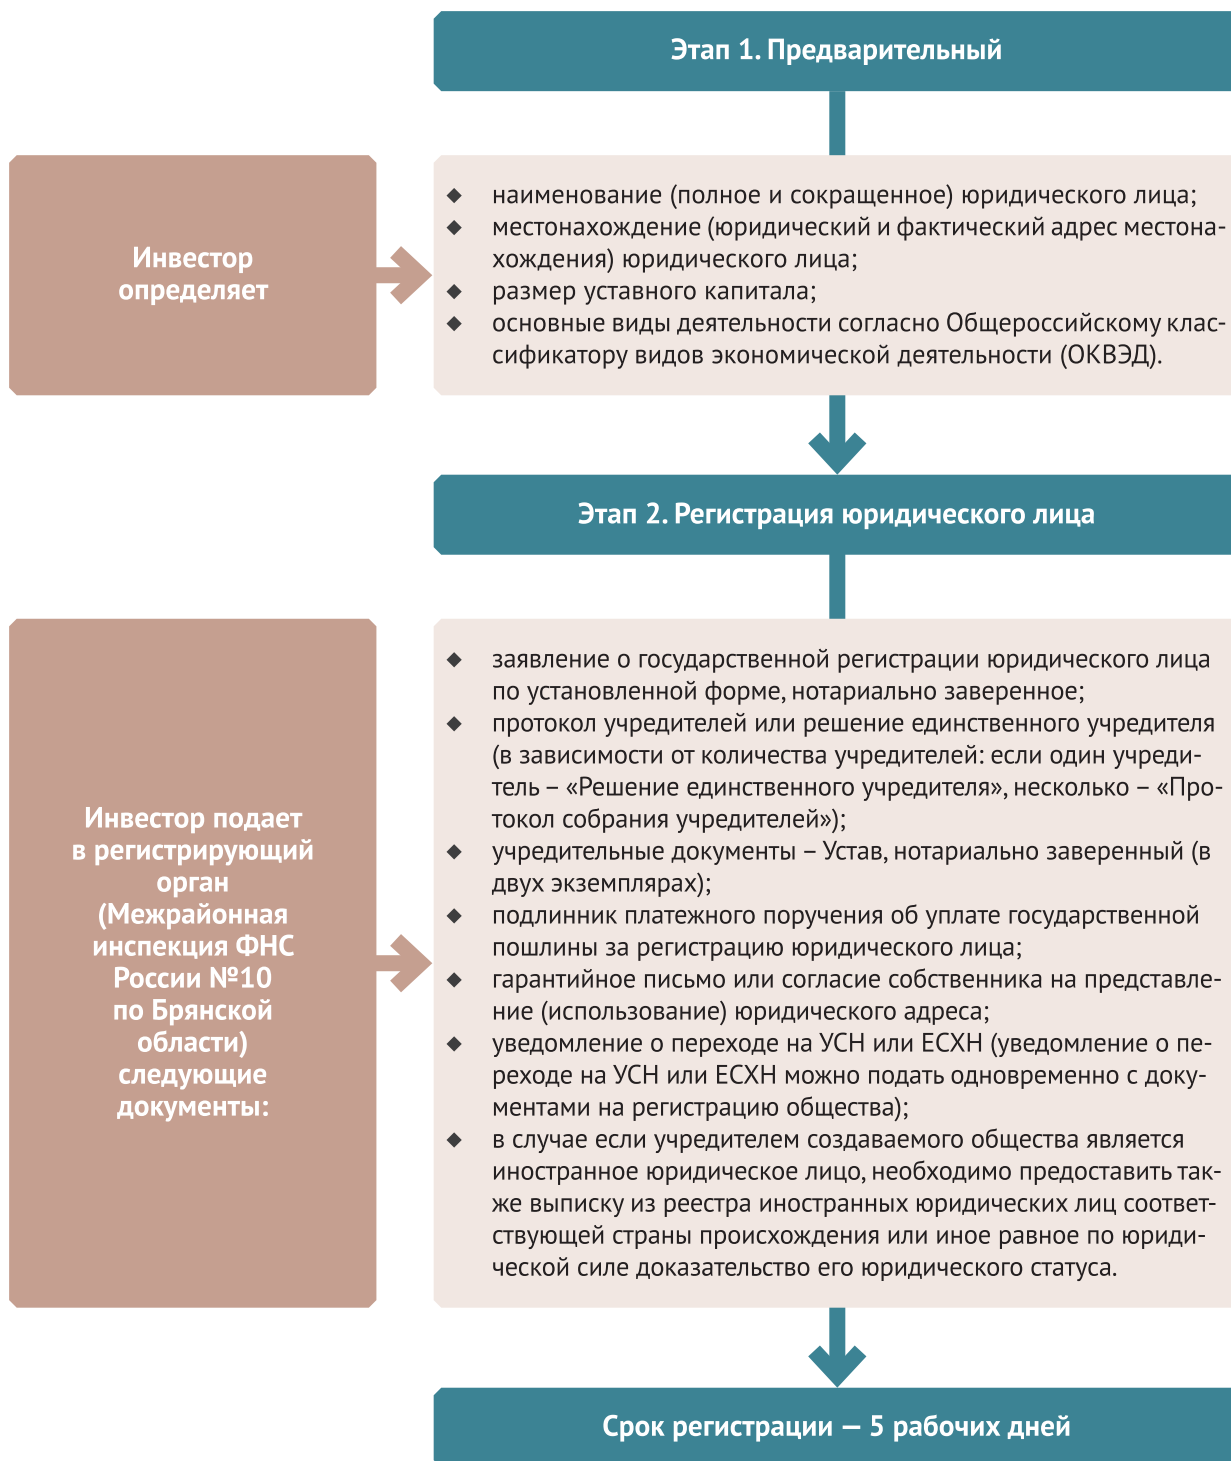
Этап 1. Предварительный

Инвестор определяет

- наименование (полное и сокращенное) юридического лица;
- местонахождение (юридический и фактический адрес местонахождения) юридического лица;
- размер уставного капитала;
- основные виды деятельности согласно Общероссийскому классификатору видов экономической деятельности (ОКВЭД).

Этап 2. Регистрация юридического лица

Инвестор подает в регистрирующий орган (Межрайонная инспекция ФНС России №10 по Брянской области) следующие документы:

- заявление о государственной регистрации юридического лица по установленной форме, нотариально заверенное;
- протокол учредителей или решение единственного учредителя (в зависимости от количества учредителей: если один учредитель – «Решение единственного учредителя», несколько – «Протокол собрания учредителей»);
- учредительные документы – Устав, нотариально заверенный (в двух экземплярах);
- подлинник платежного поручения об уплате государственной пошлины за регистрацию юридического лица;
- гарантийное письмо или согласие собственника на представление (использование) юридического адреса;
- уведомление о переходе на УСН или ЕСХН (уведомление о переходе на УСН или ЕСХН можно подать одновременно с документами на регистрацию общества);
- в случае если учредителем создаваемого общества является иностранное юридическое лицо, необходимо предоставить также выписку из реестра иностранных юридических лиц соответствующей страны происхождения или иное равное по юридической силе доказательство его юридического статуса.

Срок регистрации — 5 рабочих дней